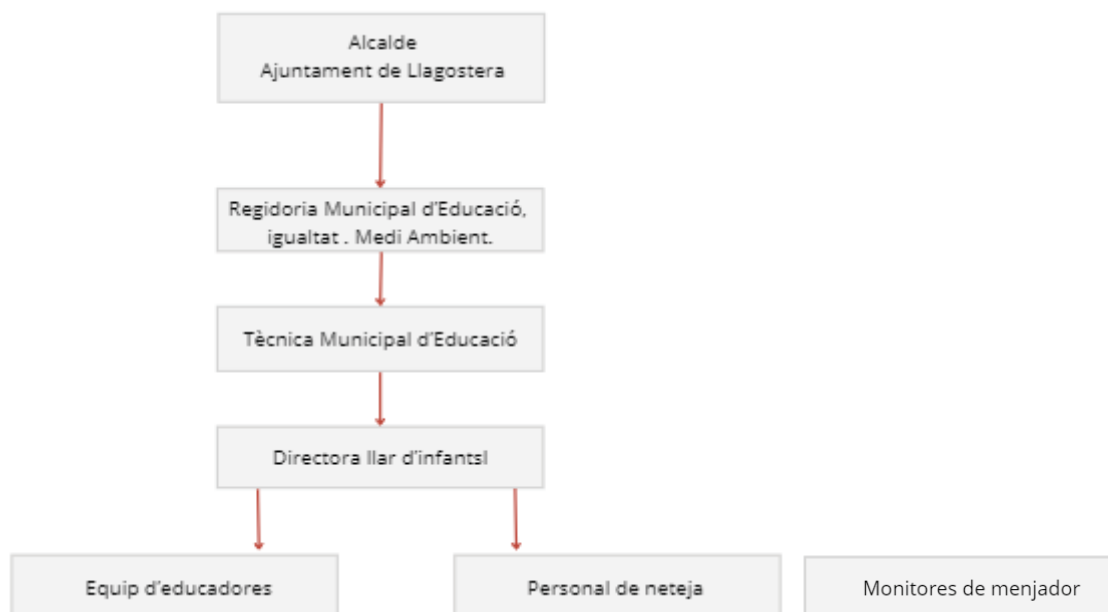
Alcalde
Ajuntament de Llagostera

Regidoria Municipal d'Educació, igualtat . Medi Ambient.

Tècnica Municipal d'Educació

Directora llar d'infantsl

Equip d'educadores

Personal de neteja

Monitores de menjador